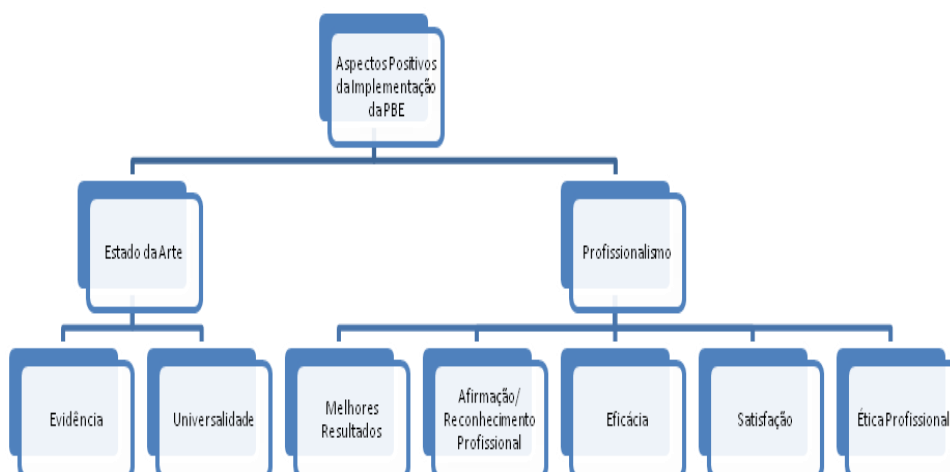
Aspectos Positivos da Implementação da PBE

Estado da Arte

Profissionalismo

Evidência

Universalidade

Melhores Resultados

Afirmação/ Reconhecimento Profissional

Eficácia

Satisfação

Ética Profissional